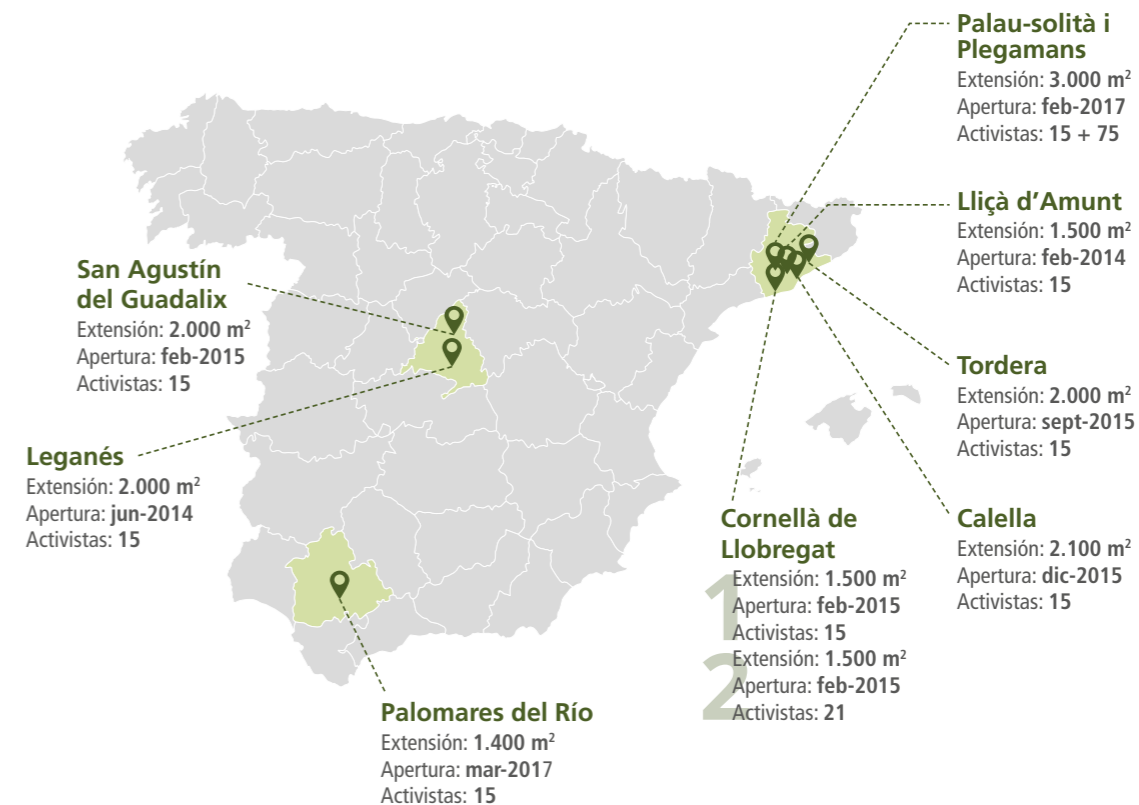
Palau-solità i Plegamans
Extensión: 3.000 m$^2$
Apertura: feb-2017
Activistas: 15 + 75

Lliçà d'Amunt
Extensión: 1.500 m$^2$
Apertura: feb-2014
Activistas: 15

San Agustín del Guadalix
Extensión: 2.000 m$^2$
Apertura: feb-2015
Activistas: 15

Tordera
Extensión: 2.000 m$^2$
Apertura: sept-2015
Activistas: 15

Leganés
Extensión: 2.000 m$^2$
Apertura: jun-2014
Activistas: 15

Cornellà de Llobregat
1
Extensión: 1.500 m$^2$
Apertura: feb-2015
Activistas: 15
2
Extensión: 1.500 m$^2$
Apertura: feb-2015
Activistas: 21

Calella
Extensión: 2.100 m$^2$
Apertura: dic-2015
Activistas: 15

Palomares del Río
Extensión: 1.400 m$^2$
Apertura: mar-2017
Activistas: 15